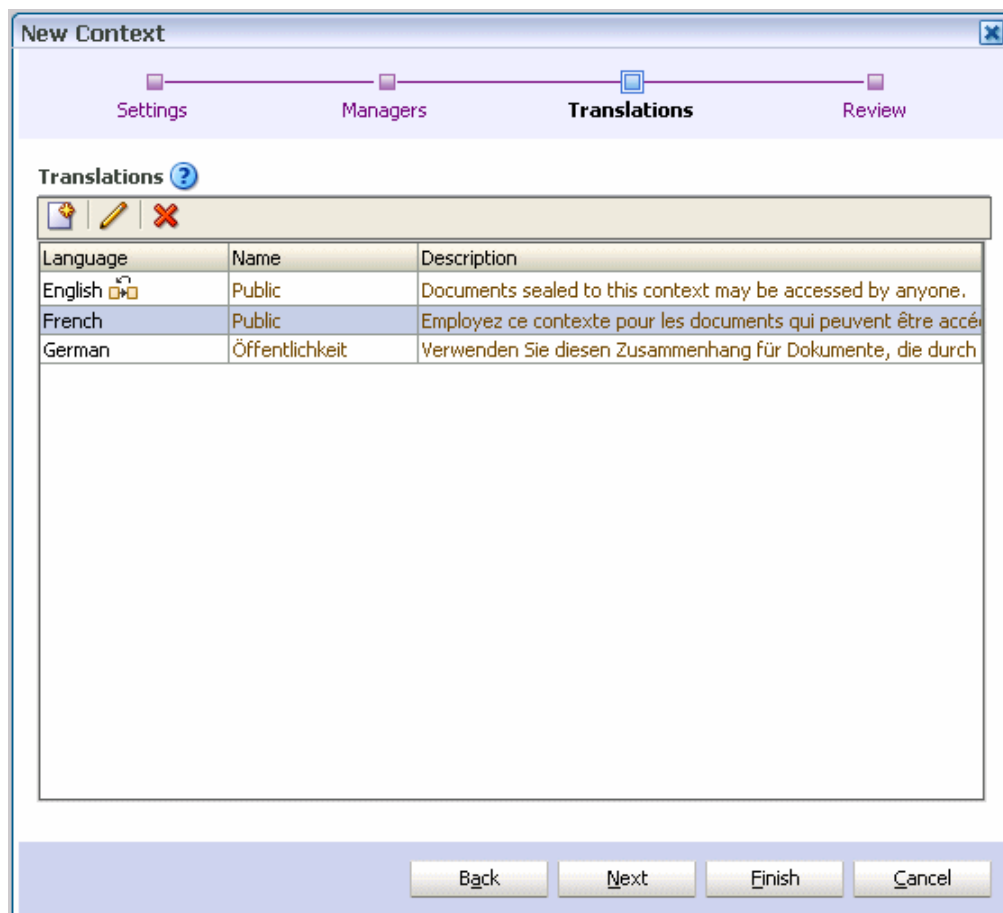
New Context

Settings
Managers
Translations
Review

Translations

| Language | Name | Description |
|---|---|---|
| English | Public | Documents sealed to this context may be accessed by anyone. |
| French | Public | Employez ce contexte pour les documents qui peuvent être accé |
| German | Öffentlichkeit | Verwenden Sie diesen Zusammenhang für Dokumente, die durch |

Back
Next
Finish
Cancel